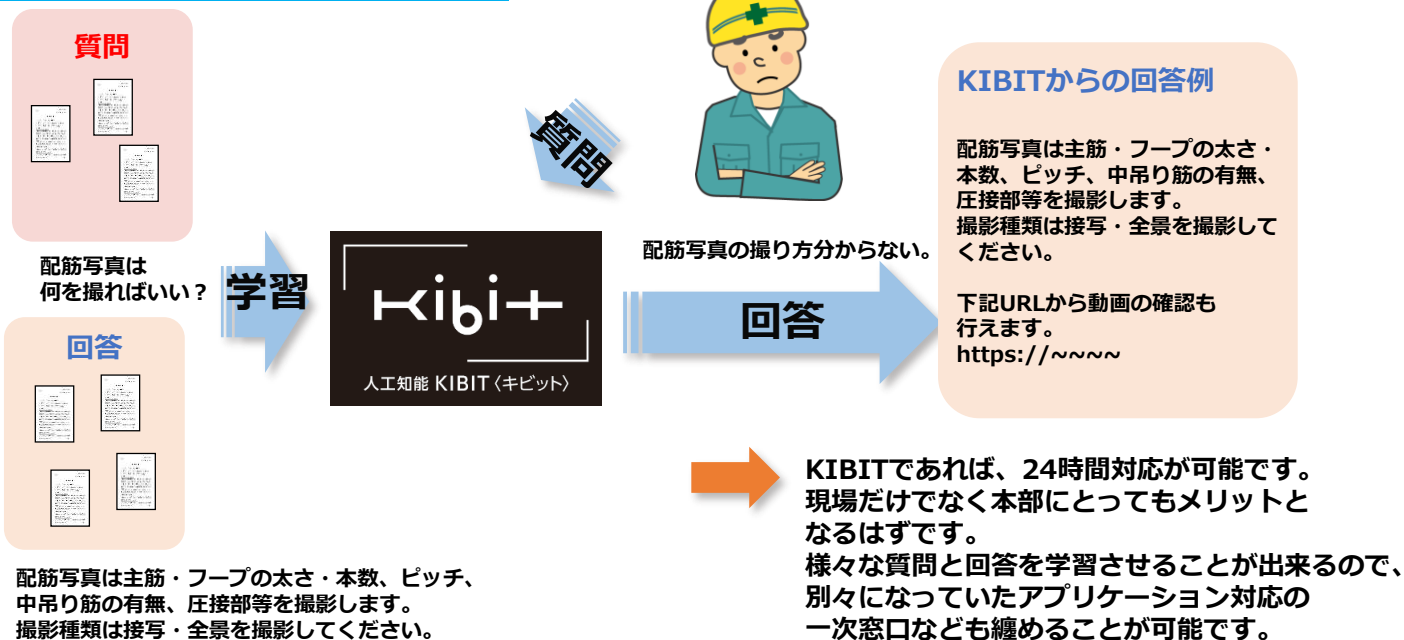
質問

配筋写真は
何を撮ればいい？

回答

配筋写真は主筋・フープの太さ・本数、ピッチ、中吊り筋の有無、圧接部等を撮影します。
撮影種類は接写・全景を撮影してください。

学習

Kibit
人工知能 KIBIT〈キビット〉

質問

配筋写真の撮り方分からない。

回答

KIBITからの回答例

配筋写真は主筋・フープの太さ・本数、ピッチ、中吊り筋の有無、圧接部等を撮影します。
撮影種類は接写・全景を撮影してください。

下記URLから動画の確認も行えます。
https://~~~~

KIBITであれば、24時間対応が可能です。
現場だけでなく本部にとってもメリットとなるはずです。
様々な質問と回答を学習させることが出来るので、別々になっていたアプリケーション対応の一次窓口なども纏めることが可能です。